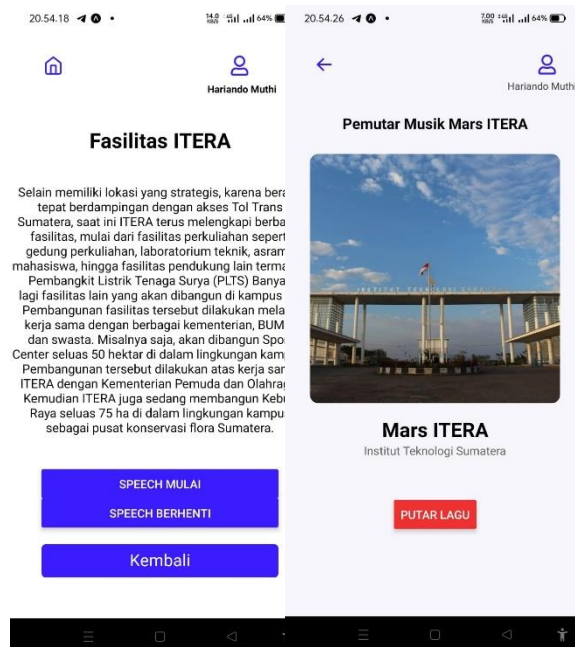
20.54.18 64%

Hariando Muthi

Fasilitas ITERA

Selain memiliki lokasi yang strategis, karena bera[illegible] tepat berdampingan dengan akses Tol Trans Sumatera, saat ini ITERA terus melengkapi berba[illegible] fasilitas, mulai dari fasilitas perkuliahan sepert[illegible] gedung perkuliahan, laboratorium teknik, asram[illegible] mahasiswa, hingga fasilitas pendukung lain terma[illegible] Pembangkit Listrik Tenaga Surya (PLTS) Banya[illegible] lagi fasilitas lain yang akan dibangun di kampus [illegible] Pembangunan fasilitas tersebut dilakukan mela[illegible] kerja sama dengan berbagai kementerian, BUM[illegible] dan swasta. Misalnya saja, akan dibangun Spo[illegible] Center seluas 50 hektar di dalam lingkungan kam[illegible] Pembangunan tersebut dilakukan atas kerja sar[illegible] ITERA dengan Kementerian Pemuda dan Olahra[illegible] Kemudian ITERA juga sedang membangun Kebi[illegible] Raya seluas 75 ha di dalam lingkungan kampu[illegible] sebagai pusat konservasi flora Sumatera.

SPEECH MULAI

SPEECH BERHENTI

Kembali

20.54.26 64%

Hariando Muthi

Pemutar Musik Mars ITERA

INSTITUT TEKNOLOGI SUMATERA

Mars ITERA

Institut Teknologi Sumatera

PUTAR LAGU